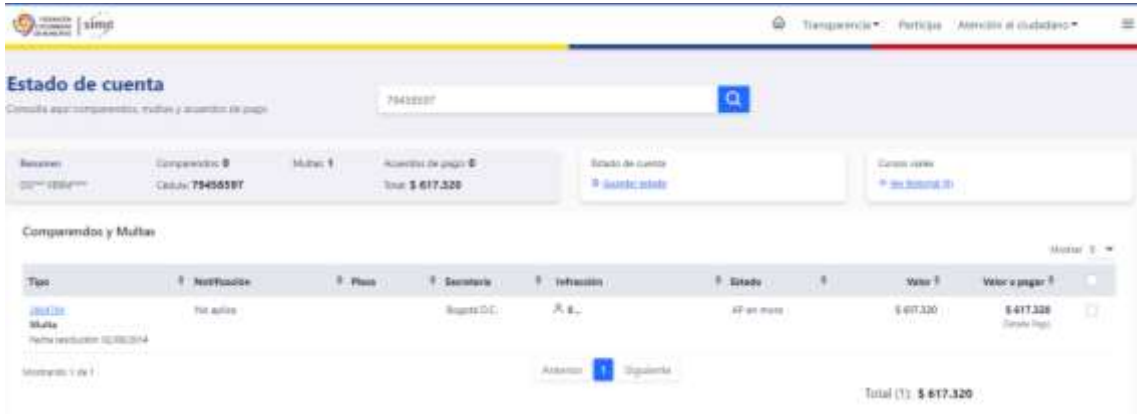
simit

Transparencia ▾ Participa Atención al ciudadano ▾

Estado de cuenta

Consulta aquí comparendos, multas y acuerdos de pago

79458597

Resumen
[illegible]

Comparendos: 0
Cédula: 79458597

Multas: 1

Acuerdos de pago: 0
Total: $ 617.320

Estado de cuenta
Guardar estado

Cursos viales
Ver historial

Comparendos y Multas

Mostrar 5

| Tipo | Notificación | Placa | Secretaría | Infracción | Estado | Valor | Valor a pagar |
|---|---|---|---|---|---|---|---|
| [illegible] Multa Fecha resolución 02/06/2014 | No aplica | | Bogotá D.C. | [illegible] | AP en mora | $ 617.320 | $ 617.320 Detalle Pago |

Mostrando 1 de 1

Anterior 1 Siguiente

Total (1): $ 617.320